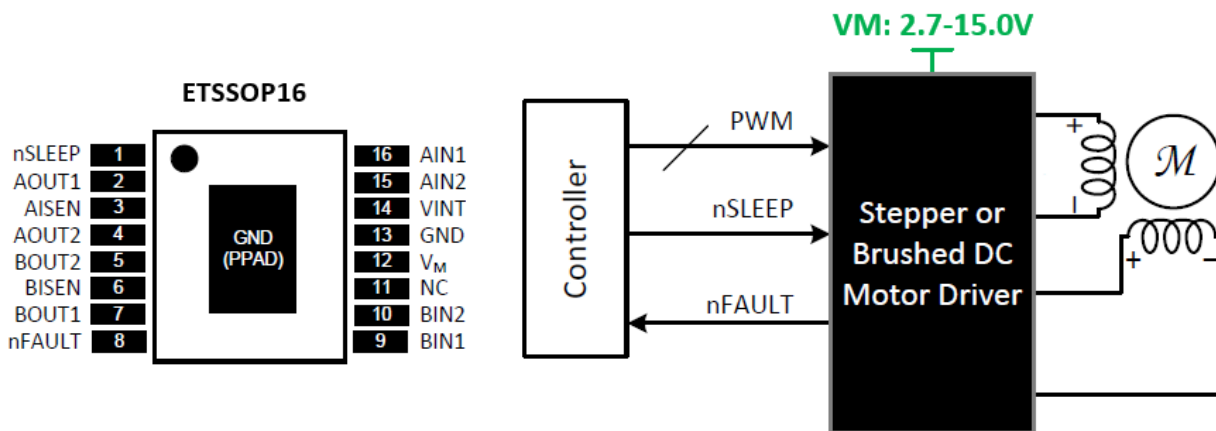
ETSSOP16

nSLEEP 1
AOUT1 2
AISEN 3
AOUT2 4
BOUT2 5
BISEN 6
BOUT1 7
nFAULT 8

GND (PPAD)

16 AIN1
15 AIN2
14 VINT
13 GND
12 $V_M$
11 NC
10 BIN2
9 BIN1

VM: 2.7-15.0V

Controller

PWM

nSLEEP

nFAULT

Stepper or Brushed DC Motor Driver

+
-
$\mathcal{M}$
+
-